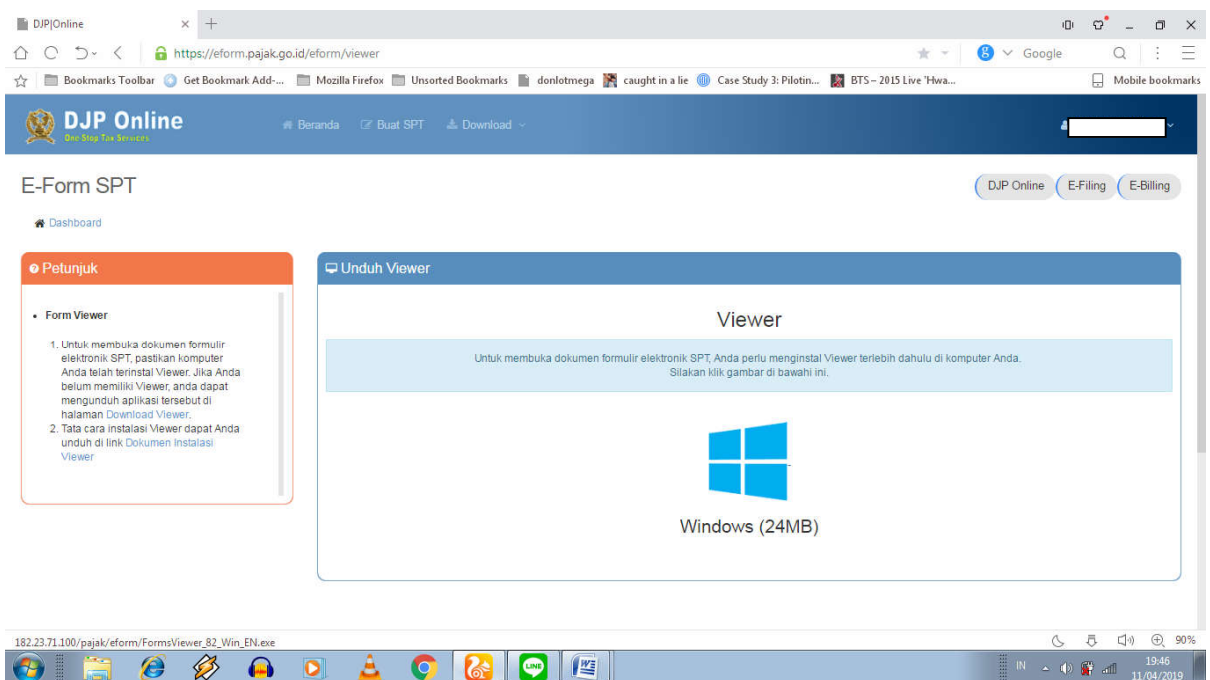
DJP|Online ×

https://eform.pajak.go.id/eform/viewer

Google

Bookmarks Toolbar Get Bookmark Add-... Mozilla Firefox Unsorted Bookmarks donlotmega caught in a lie Case Study 3: Pilotin... BTS – 2015 Live 'Hwa... Mobile bookmarks

DJP Online
One Stop Tax Services

Beranda Buat SPT Download

E-Form SPT

DJP Online E-Filing E-Billing

Dashboard

Petunjuk

• Form Viewer

1. Untuk membuka dokumen formulir elektronik SPT, pastikan komputer Anda telah terinstal Viewer. Jika Anda belum memiliki Viewer, anda dapat mengunduh aplikasi tersebut di halaman Download Viewer.
2. Tata cara instalasi Viewer dapat Anda unduh di link Dokumen Instalasi Viewer

Unduh Viewer

Viewer

Untuk membuka dokumen formulir elektronik SPT, Anda perlu menginstal Viewer terlebih dahulu di komputer Anda.
Silakan klik gambar di bawahi ini.

Windows (24MB)

182.23.71.100/pajak/eform/FormsViewer_82_Win_EN.exe

90%

IN 19:46 11/04/2019